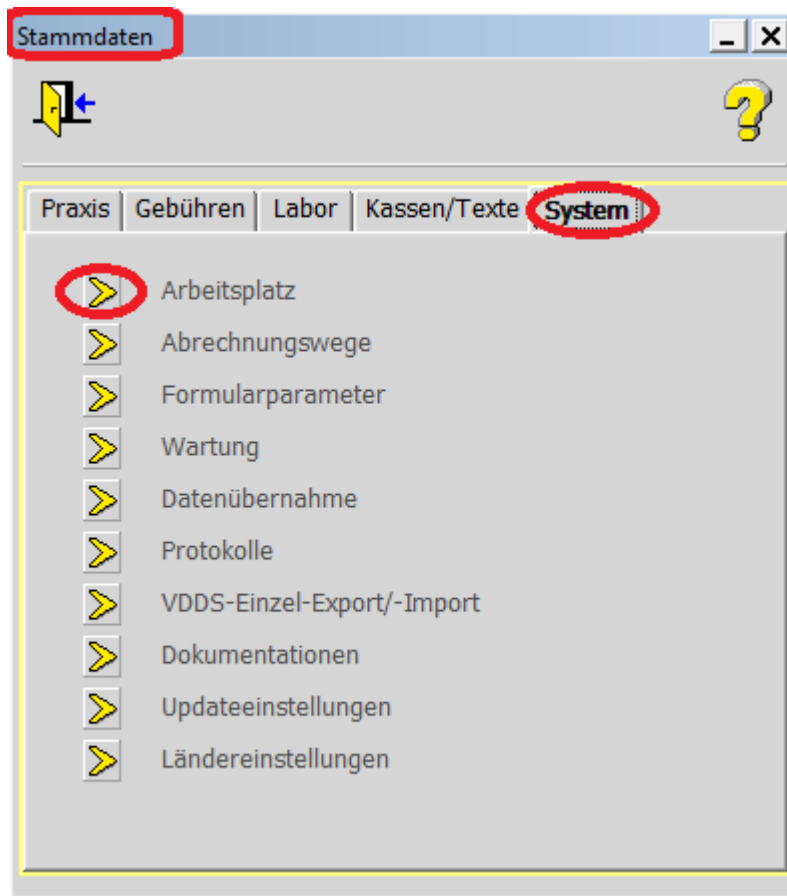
Stammdaten

Praxis | Gebühren | Labor | Kassen/Texte | System

Arbeitsplatz
Abrechnungswege
Formularparameter
Wartung
Datenübernahme
Protokolle
VDDS-Einzel-Export/-Import
Dokumentationen
Updateeinstellungen
Ländereinstellungen